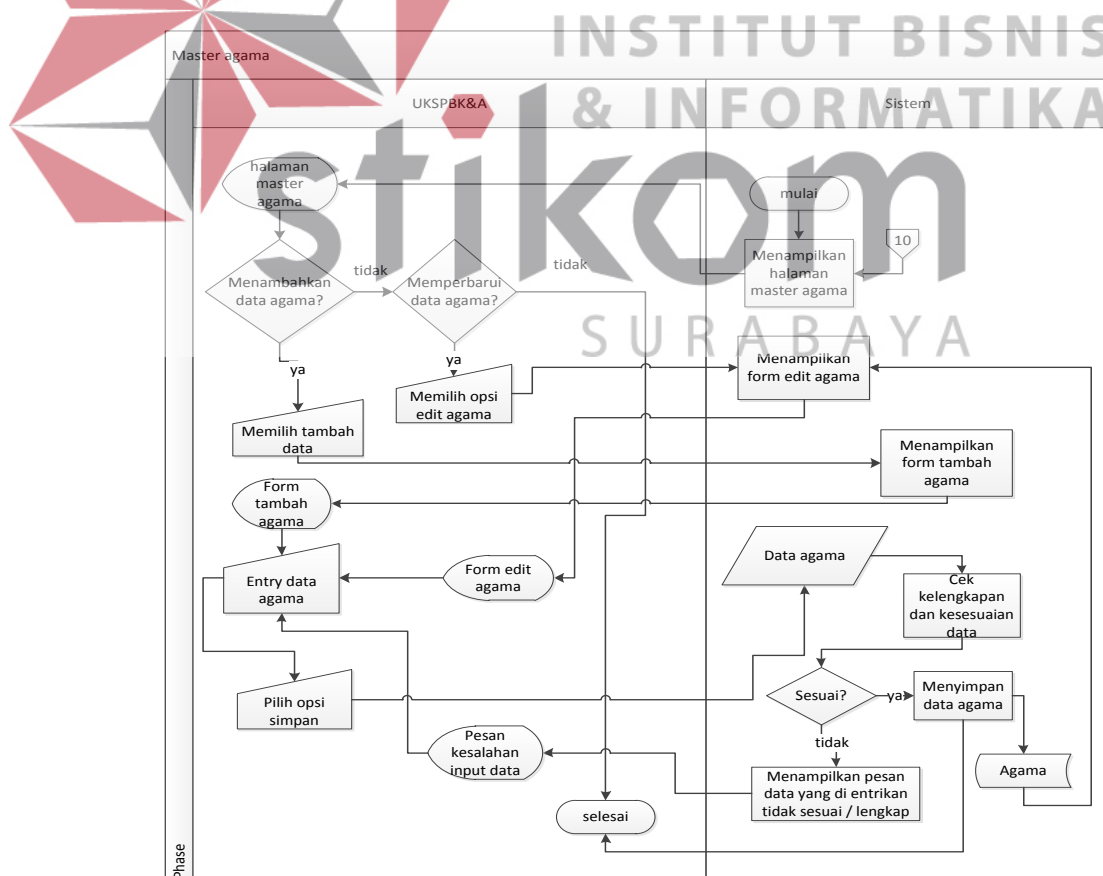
INSTITUT BISNIS
& INFORMATIKA
stikom
SURABAYA

Master agama

UKSPBK&A

Sistem

halaman master agama

mulai

10

Menampilkan halaman master agama

Menambahkan data agama?

tidak

Memperbarui data agama?

tidak

ya

ya

Memilih opsi edit agama

Menampilkan form edit agama

Memilih tambah data

Menampilkan form tambah agama

Form tambah agama

Data agama

Entry data agama

Form edit agama

Cek kelengkapan dan kesesuaian data

Pilih opsi simpan

Sesuai?

ya

Menyimpan data agama

tidak

Pesan kesalahan input data

Agama

Menampilkan pesan data yang di entrikan tidak sesuai / lengkap

selesai

Phase